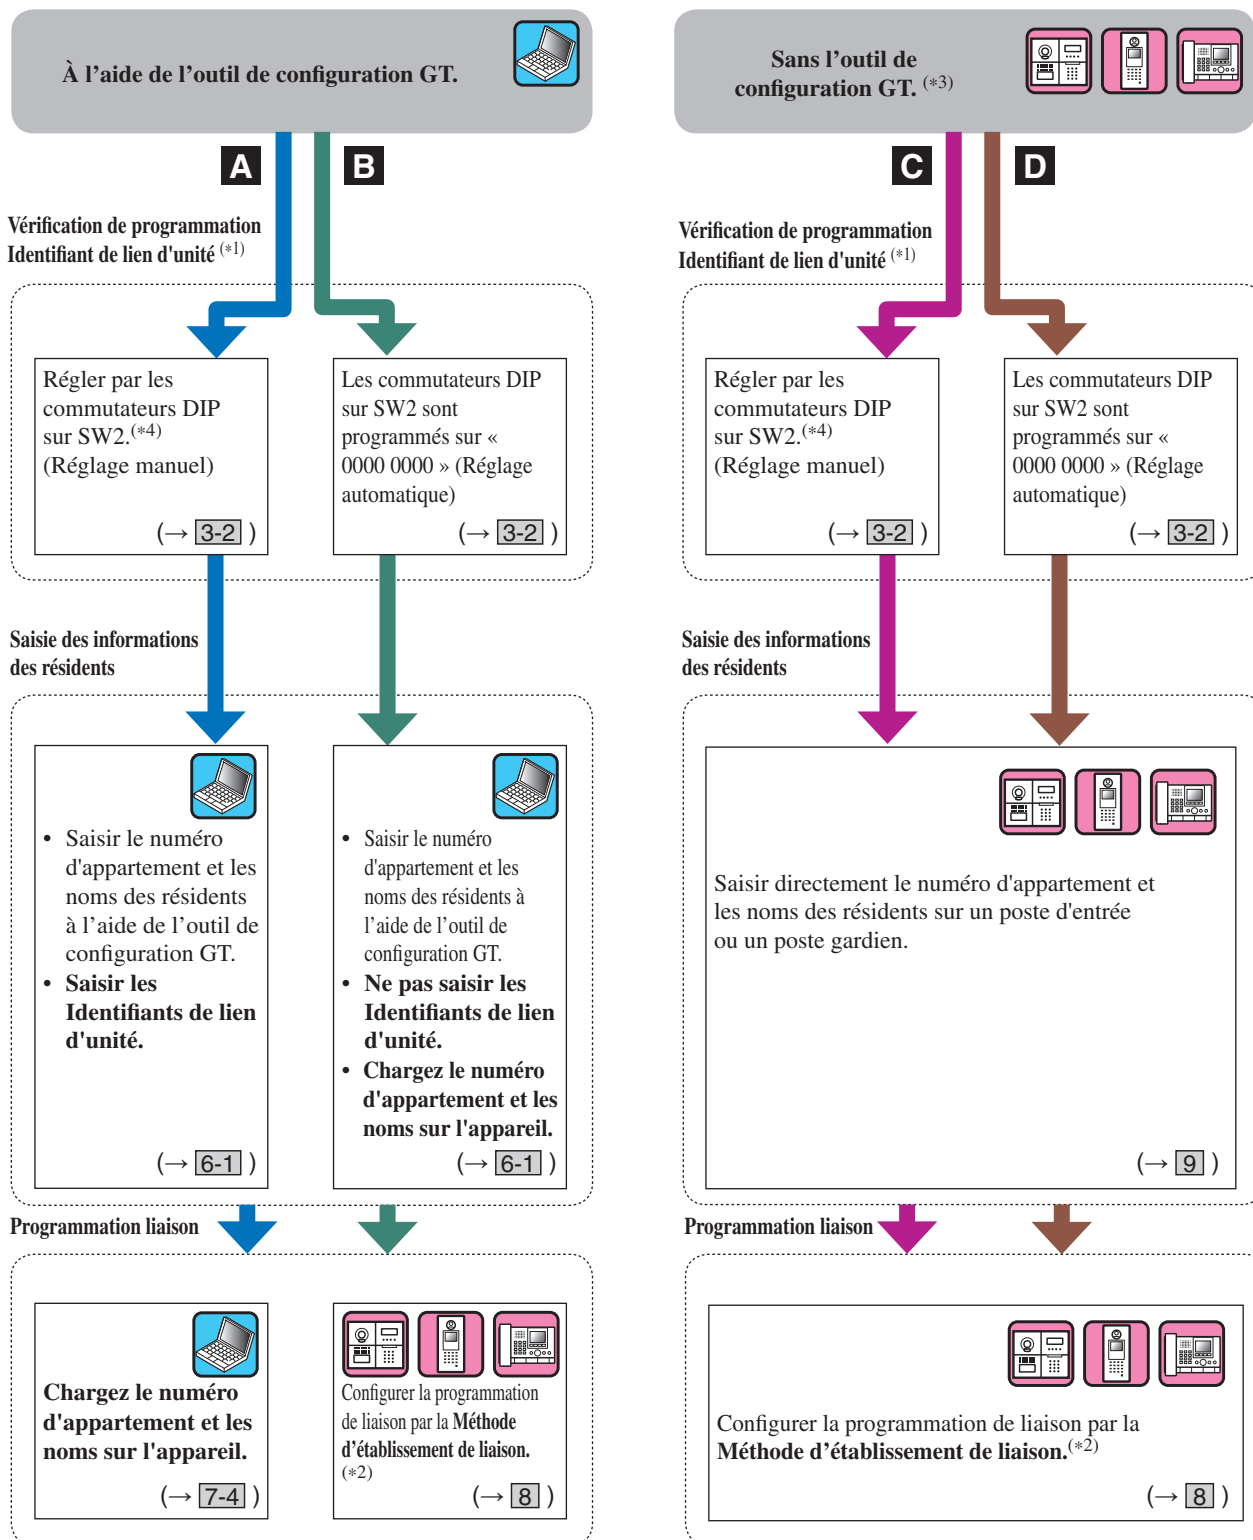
À l’aide de l’outil de configuration GT.

A

B

Vérification de programmation Identifiant de lien d'unité $^{(*1)}$

Régler par les commutateurs DIP sur SW2.$^{(*4)}$ (Réglage manuel)

(→ 3-2 )

Les commutateurs DIP sur SW2 sont programmés sur « 0000 0000 » (Réglage automatique)

(→ 3-2 )

Saisie des informations des résidents

• Saisir le numéro d'appartement et les noms des résidents à l’aide de l’outil de configuration GT.
• Saisir les Identifiants de lien d'unité.

(→ 6-1 )

• Saisir le numéro d'appartement et les noms des résidents à l’aide de l’outil de configuration GT.
• Ne pas saisir les Identifiants de lien d'unité.
• Chargez le numéro d'appartement et les noms sur l'appareil.

(→ 6-1 )

Programmation liaison

Chargez le numéro d'appartement et les noms sur l'appareil.

(→ 7-4 )

Configurer la programmation de liaison par la Méthode d’établissement de liaison. $^{(*2)}$

(→ 8 )

Sans l’outil de configuration GT. $^{(*3)}$

C

D

Vérification de programmation Identifiant de lien d'unité $^{(*1)}$

Régler par les commutateurs DIP sur SW2.$^{(*4)}$ (Réglage manuel)

(→ 3-2 )

Les commutateurs DIP sur SW2 sont programmés sur « 0000 0000 » (Réglage automatique)

(→ 3-2 )

Saisie des informations des résidents

Saisir directement le numéro d'appartement et les noms des résidents sur un poste d'entrée ou un poste gardien.

(→ 9 )

Programmation liaison

Configurer la programmation de liaison par la Méthode d’établissement de liaison.$^{(*2)}$

(→ 8 )